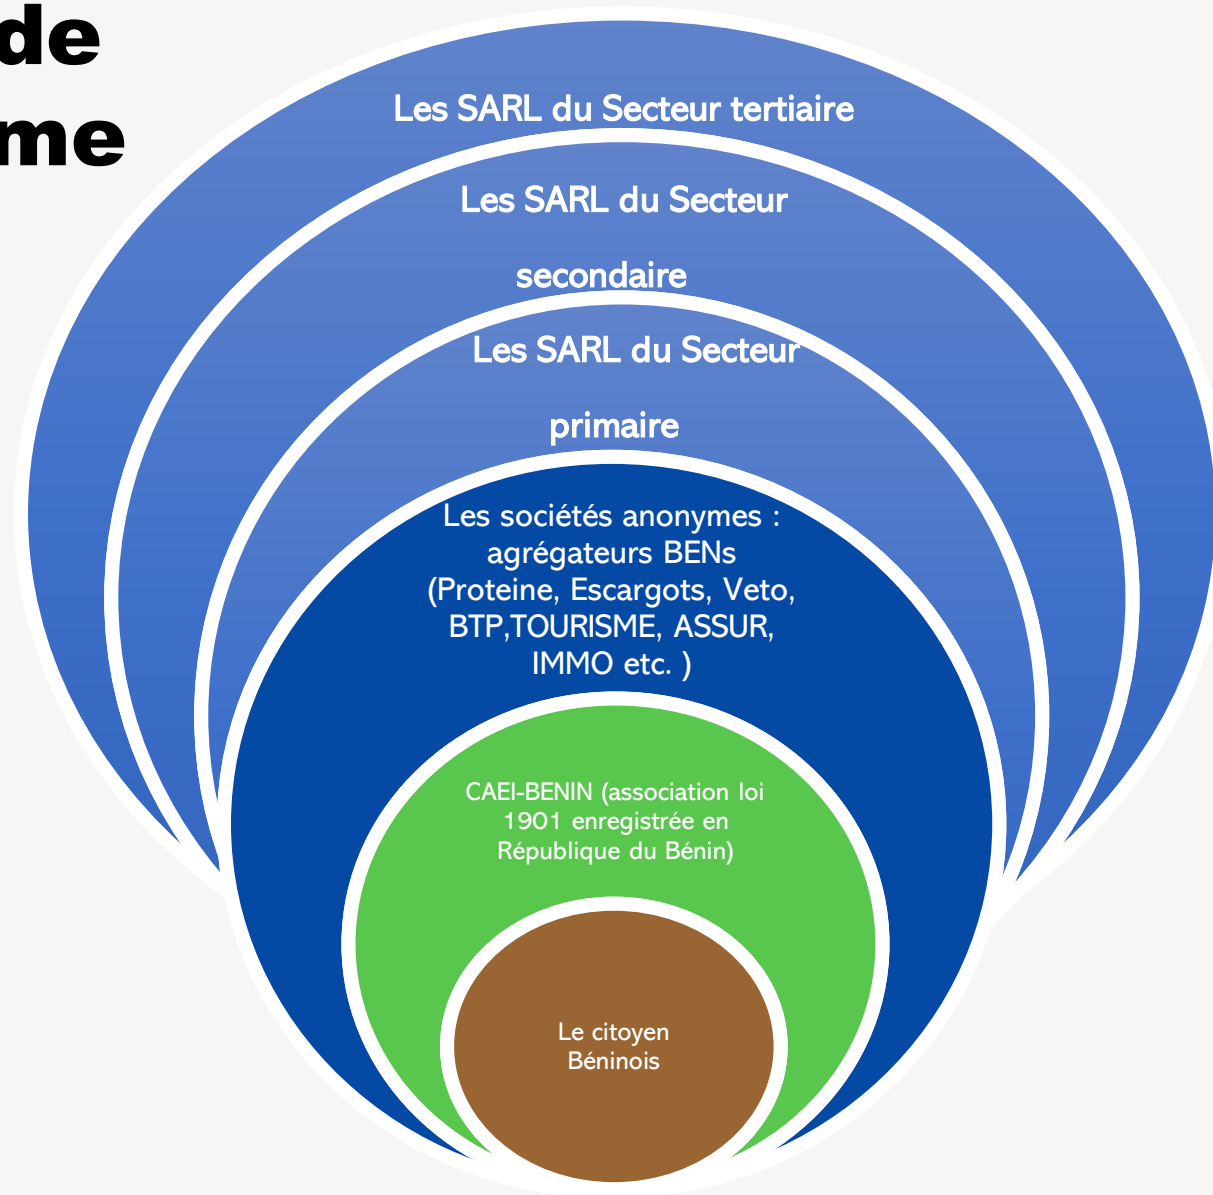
de
me

Les SARL du Secteur tertiaire

Les SARL du Secteur secondaire

Les SARL du Secteur primaire

Les sociétés anonymes : agrégateurs BENs (Proteine, Escargots, Veto, BTP,TOURISME, ASSUR, IMMO etc. )

CAEI-BENIN (association loi 1901 enregistrée en République du Bénin)

Le citoyen Béninois